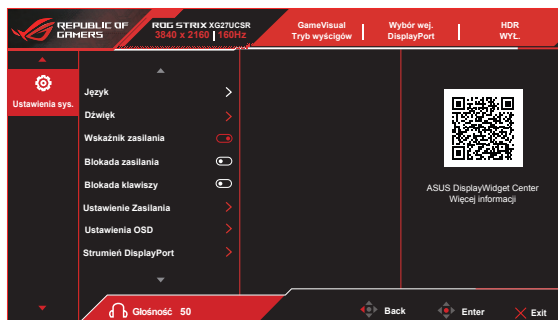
REPUBLIC OF GAMERS

ROG STRIX XG27UCSR
3840 x 2160 | 160Hz

GameVisual
Tryb wyścigów

Wybór wej.
DisplayPort

HDR
WYŁ.

Ustawienia sys.

Język
Dźwięk
Wskaźnik zasilania
Blokada zasilania
Blokada klawiszy
Ustawienie Zasilania
Ustawienia OSD
Strumień DisplayPort

ASUS DisplayWidget Center
Więcej informacji

Głośność 50

Back
Enter
Exit